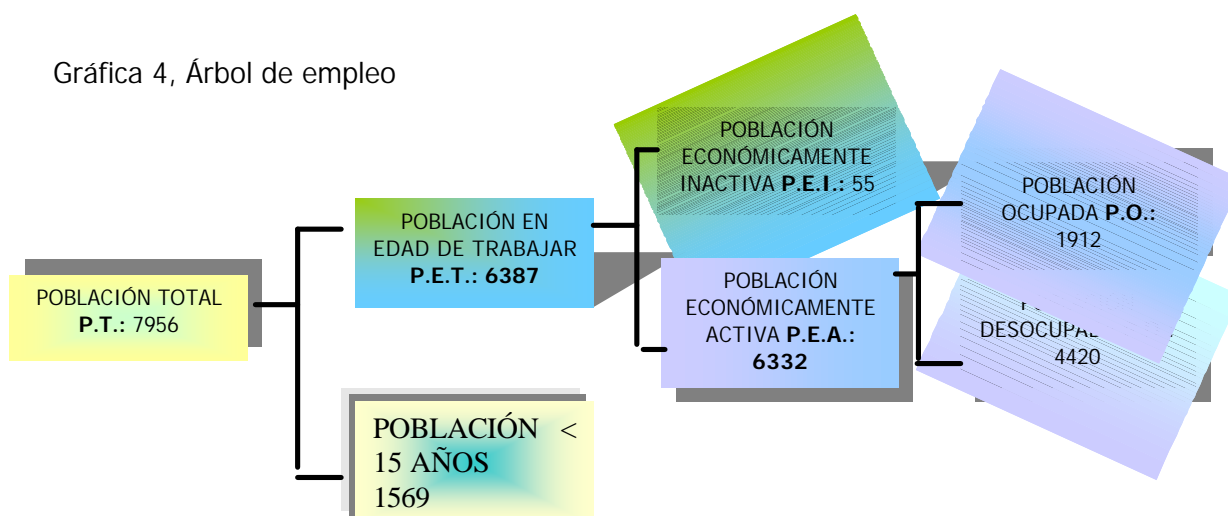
Gráfica 4, Árbol de empleo

POBLACIÓN TOTAL **P.T.:** 7956

POBLACIÓN EN EDAD DE TRABAJAR **P.E.T.: 6387**

POBLACIÓN < 15 AÑOS 1569

POBLACIÓN ECONÓMICAMENTE INACTIVA **P.E.I.:** 55

POBLACIÓN ECONÓMICAMENTE ACTIVA **P.E.A.: 6332**

POBLACIÓN OCUPADA **P.O.:** 1912

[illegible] DESOCUPA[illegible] 4420